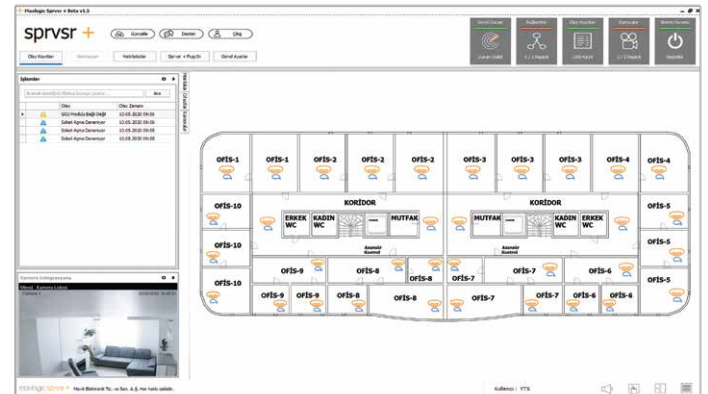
Mavlogic Sprvsr + Beta v1.5

sprvsr +

Güncelle

Destek

Çıkış

Olay Kayıtları

Sistemler

Haritalar

Sprvsr + Plug-In

Genel Ayarlar

Sunucu Durumu

Bağlantılar

Olay Kayıtları

Kameralar

Sistem Durumu

Durum Stabil

1 / 1 Bağlantı

1380 Kayıt

1 / 1 Bağlantı

Bağlantılı

İşlemler

Aranak istediğiniz olay kelimeyi giriniz...

Ara

| | | Olay | Olay Zamanı |
|---|---|---|---|
| | | SGU Modülü Bağlı Değil | 13.05.2020 09:36 |
| | | Soket Arıza Deneniyor | 13.05.2020 09:36 |
| | | Soket Arıza Deneniyor | 13.05.2020 09:36 |
| | | Soket Arıza Deneniyor | 13.05.2020 09:36 |

Kamera Entegrasyonu

Ofisi - Kamera Lobisi

Kamera 1

OFİS-1 OFİS-1 OFİS-2 OFİS-2 OFİS-3 OFİS-3 OFİS-3 OFİS-4 OFİS-4

OFİS-10 KORİDOR KORİDOR OFİS-5

ERKEK WC KADIN WC MUTFAK MUTFAK KADIN WC ERKEK WC

OFİS-10 Asansör Kontrol Asansör Kontrol OFİS-5

OFİS-9 OFİS-8 OFİS-7 OFİS-6

OFİS-10 OFİS-8 OFİS-7 OFİS-5

OFİS-9 OFİS-9 OFİS-8 OFİS-8 OFİS-7 OFİS-7 OFİS-6 OFİS-6

mavlogic Sprvsr + Mavlil Bilişim Elektronik Tic. ve San. A. Ş. Her hakkı saklıdır.

Kullanıcı : YTS